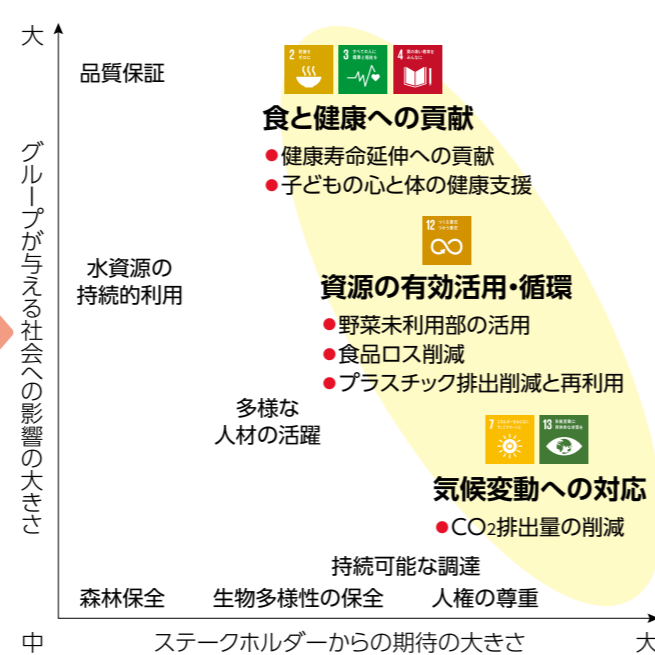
大

グループが与える社会への影響の大きさ

品質保証

2 飢餓をゼロに
3 すべての人に健康と福祉を
4 質の高い教育をみんなに

食と健康への貢献

●健康寿命延伸への貢献
●子どもの心と体の健康支援

水資源の持続的利用

12 つくる責任 つかう責任

資源の有効活用・循環

●野菜未利用部の活用
●食品ロス削減
●プラスチック排出削減と再利用

多様な人材の活躍

7 エネルギーをみんなに そしてクリーンに
13 気候変動に具体的な対策を

気候変動への対応

●$CO_2$排出量の削減

持続可能な調達

森林保全　生物多様性の保全　人権の尊重

中

ステークホルダーからの期待の大きさ

大